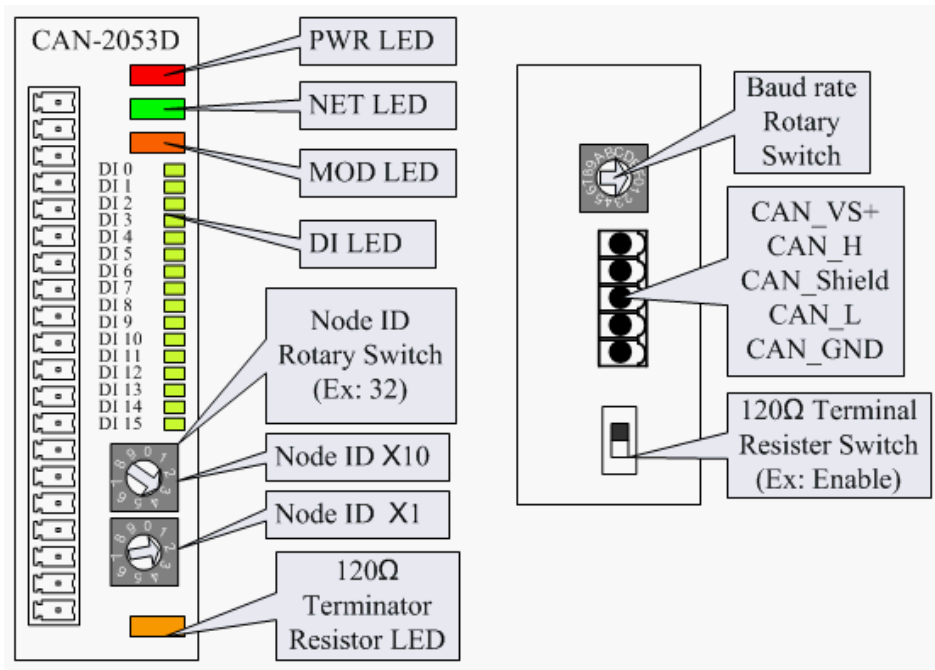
CAN-2053D

PWR LED

NET LED

MOD LED

DI 0
DI 1
DI 2
DI 3
DI 4
DI 5
DI 6
DI 7
DI 8
DI 9
DI 10
DI 11
DI 12
DI 13
DI 14
DI 15

DI LED

Node ID Rotary Switch (Ex: 32)

Node ID X10

Node ID X1

120Ω Terminator Resistor LED

Baud rate Rotary Switch

CAN_VS+
CAN_H
CAN_Shield
CAN_L
CAN_GND

120Ω Terminal Resister Switch (Ex: Enable)